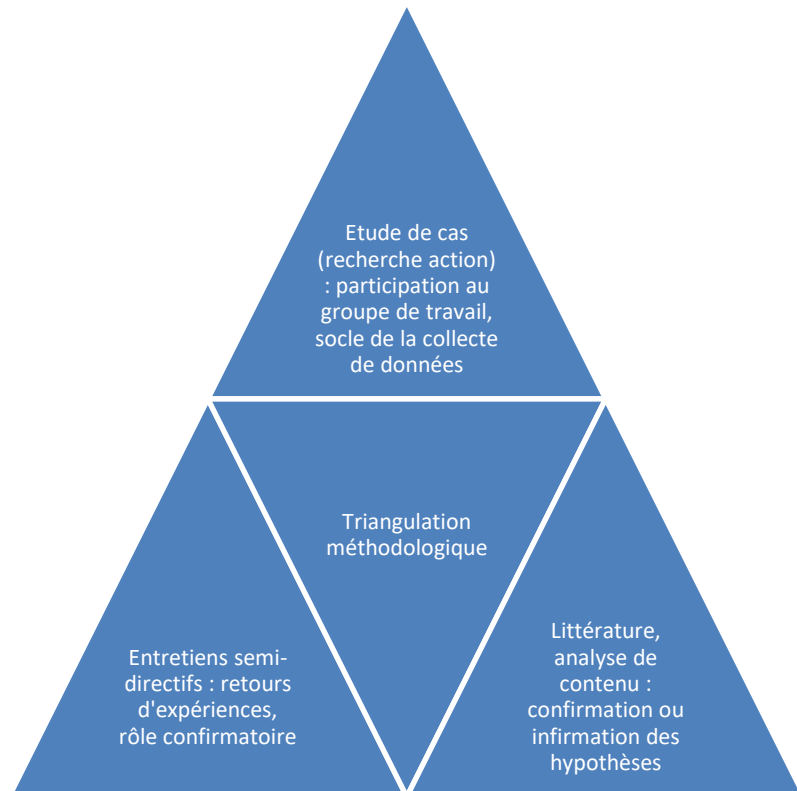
Etude de cas (recherche action) : participation au groupe de travail, socle de la collecte de données

Triangulation méthodologique

Entretiens semi-directifs : retours d'expériences, rôle confirmatoire

Littérature, analyse de contenu : confirmation ou infirmation des hypothèses